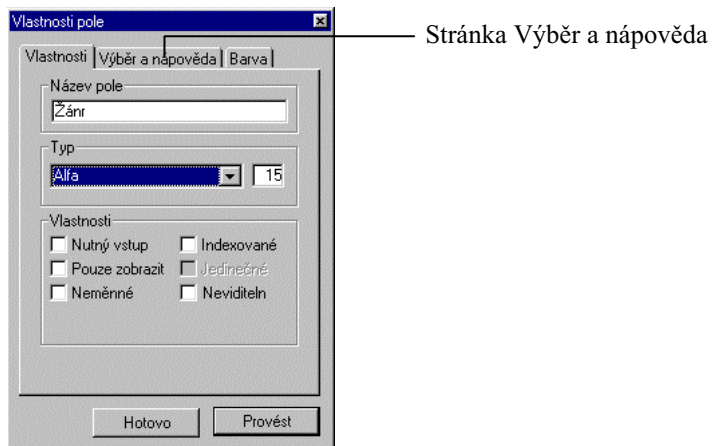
Vlastnosti pole

Vlastnosti | Výběr a nápověda | Barva

Stránka Výběr a nápověda

Název pole

Žánr

Typ

Alfa

15

Vlastnosti

Nutný vstup

Indexované

Pouze zobrazit

Jedinečné

Neměnné

Neviditeln

Hotovo

Provést